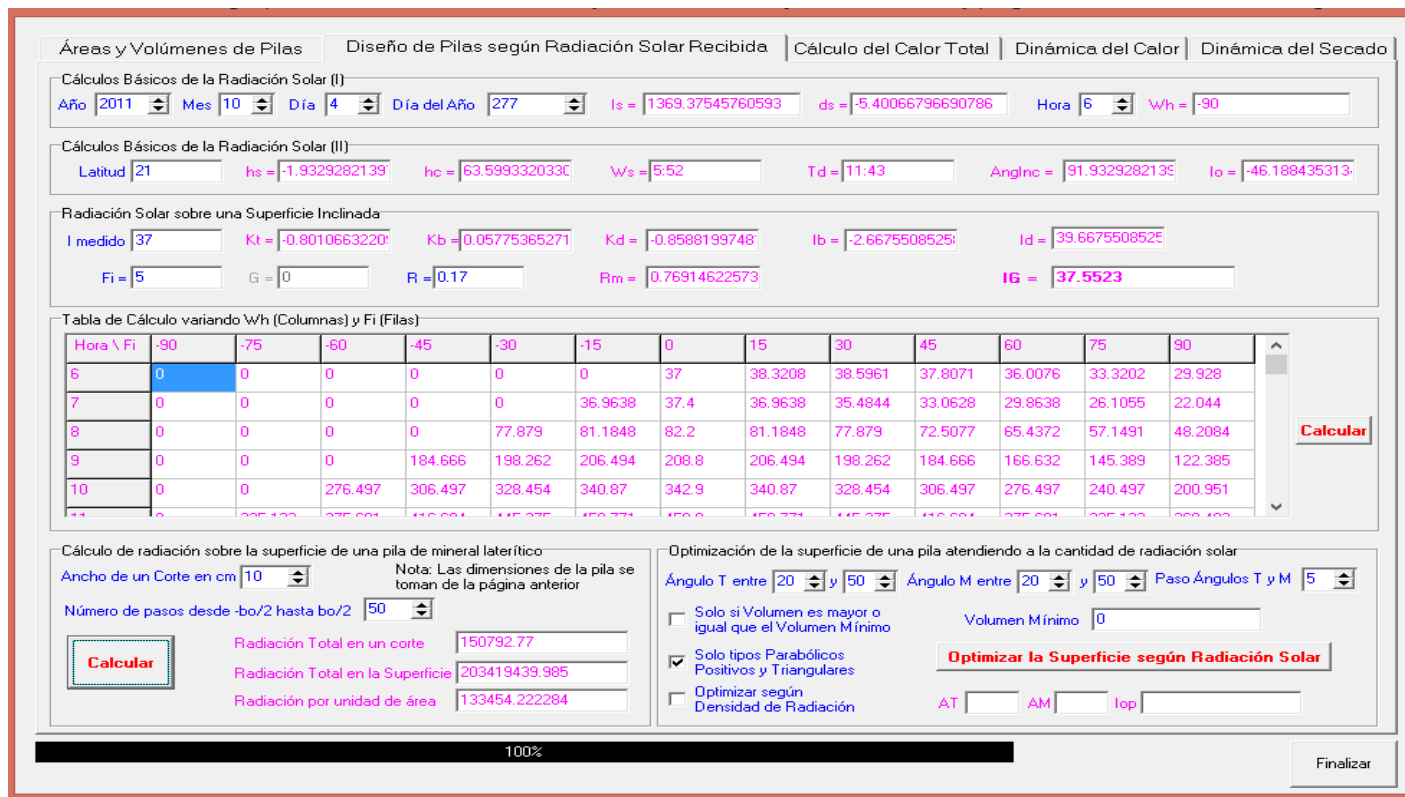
Áreas y Volúmenes de Pilas | Diseño de Pilas según Radiación Solar Recibida | Cálculo del Calor Total | Dinámica del Calor | Dinámica del Secado

Cálculos Básicos de la Radiación Solar (I)
Año 2011 Mes 10 Día 4 Día del Año 277 Is = 1369.37545760593 ds = -5.40066796690786 Hora 6 Wh = -90

Cálculos Básicos de la Radiación Solar (II)
Latitud 21 hs = -1.9329282139 hc = 63.5993320330 Ws = 5:52 Td = 11:43 AngInc = 91.9329282139 Io = -46.188435313

Radiación Solar sobre una Superficie Inclinada
I medido 37 Kt = -0.8010663220 Kb = 0.05775365271 Kd = -0.8588199748 Ib = -2.6675508525 Id = 39.6675508525
Fi = 5 G = 0 R = 0.17 Rm = 0.76914622573 IG = 37.5523

Tabla de Cálculo variando Wh (Columnas) y Fi (Filas)

| Hora \ Fi | -90 | -75 | -60 | -45 | -30 | -15 | 0 | 15 | 30 | 45 | 60 | 75 | 90 |
|---|---|---|---|---|---|---|---|---|---|---|---|---|---|
| 6 | 0 | 0 | 0 | 0 | 0 | 0 | 37 | 38.3208 | 38.5961 | 37.8071 | 36.0076 | 33.3202 | 29.928 |
| 7 | 0 | 0 | 0 | 0 | 0 | 36.9638 | 37.4 | 36.9638 | 35.4844 | 33.0628 | 29.8638 | 26.1055 | 22.044 |
| 8 | 0 | 0 | 0 | 0 | 77.879 | 81.1848 | 82.2 | 81.1848 | 77.879 | 72.5077 | 65.4372 | 57.1491 | 48.2084 |
| 9 | 0 | 0 | 0 | 184.666 | 198.262 | 206.494 | 208.8 | 206.494 | 198.262 | 184.666 | 166.632 | 145.389 | 122.385 |
| 10 | 0 | 0 | 276.497 | 306.497 | 328.454 | 340.87 | 342.9 | 340.87 | 328.454 | 306.497 | 276.497 | 240.497 | 200.951 |
| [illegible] | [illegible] | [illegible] | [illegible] | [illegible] | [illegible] | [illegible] | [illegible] | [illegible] | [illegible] | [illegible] | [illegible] | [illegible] | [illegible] |

Calcular

Cálculo de radiación sobre la superficie de una pila de mineral laterítico
Ancho de un Corte en cm 10
Nota: Las dimensiones de la pila se toman de la página anterior
Número de pasos desde -bo/2 hasta bo/2 50
Calcular
Radiación Total en un corte 150792.77
Radiación Total en la Superficie 203419439.985
Radiación por unidad de área 133454.222284

Optimización de la superficie de una pila atendiendo a la cantidad de radiación solar
Ángulo T entre 20 y 50 Ángulo M entre 20 y 50 Paso Ángulos T y M 5
Solo si Volumen es mayor o igual que el Volumen Mínimo
Volumen Mínimo 0
Solo tipos Parabólicos Positivos y Triangulares
Optimizar la Superficie según Radiación Solar
Optimizar según Densidad de Radiación
AT AM Iop

100%

Finalizar